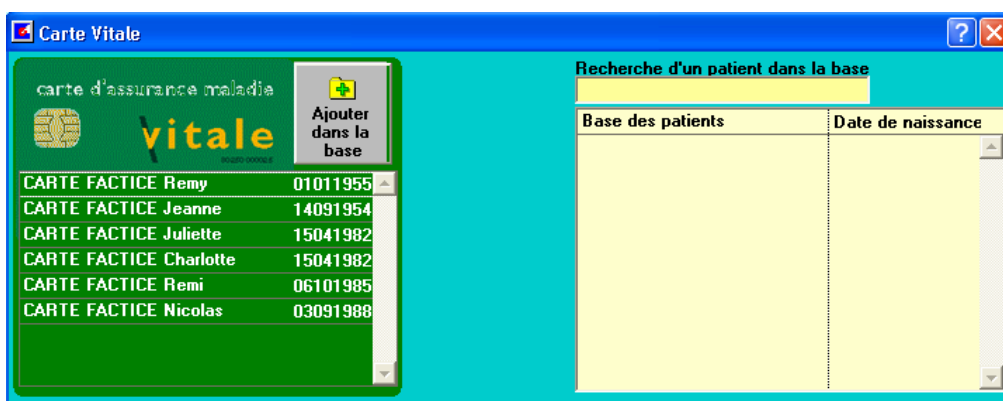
Carte Vitale

carte d'assurance maladie

vitale

Ajouter dans la base

| | |
|---|---|
| CARTE FACTICE Remy | 01011955 |
| CARTE FACTICE Jeanne | 14091954 |
| CARTE FACTICE Juliette | 15041982 |
| CARTE FACTICE Charlotte | 15041982 |
| CARTE FACTICE Remi | 06101985 |
| CARTE FACTICE Nicolas | 03091988 |

Recherche d'un patient dans la base

| Base des patients | Date de naissance |
|---|---|